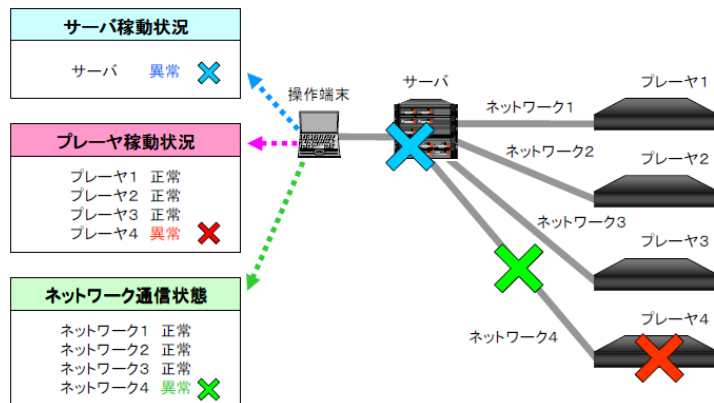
サーバ稼動状況

サーバ　異常

プレーヤ稼動状況

プレーヤ1　正常
プレーヤ2　正常
プレーヤ3　正常
プレーヤ4　異常

ネットワーク通信状態

ネットワーク1　正常
ネットワーク2　正常
ネットワーク3　正常
ネットワーク4　異常

操作端末

サーバ

ネットワーク1

ネットワーク2

ネットワーク3

ネットワーク4

プレーヤ1

プレーヤ2

プレーヤ3

プレーヤ4